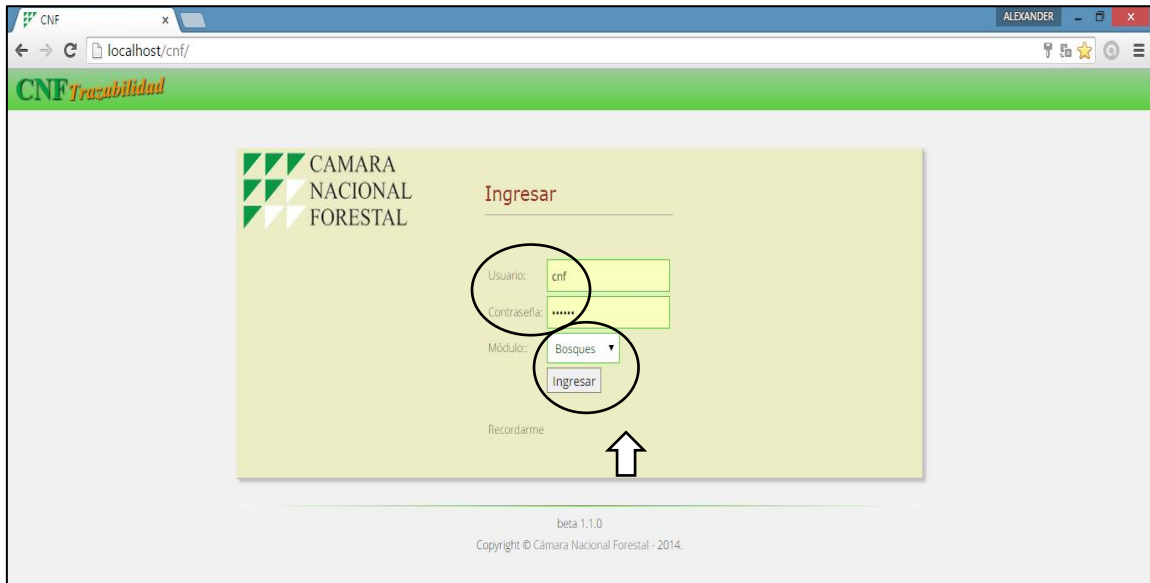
CNF ×

ALEXANDER

localhost/cnf/

CNF Trazabilidad

CAMARA NACIONAL FORESTAL

Ingresar

Usuario: cnf

Contraseña: ••••••

Módulo:: Bosques

Ingresar

Recordarme

beta 1.1.0

Copyright © Cámara Nacional Forestal - 2014.